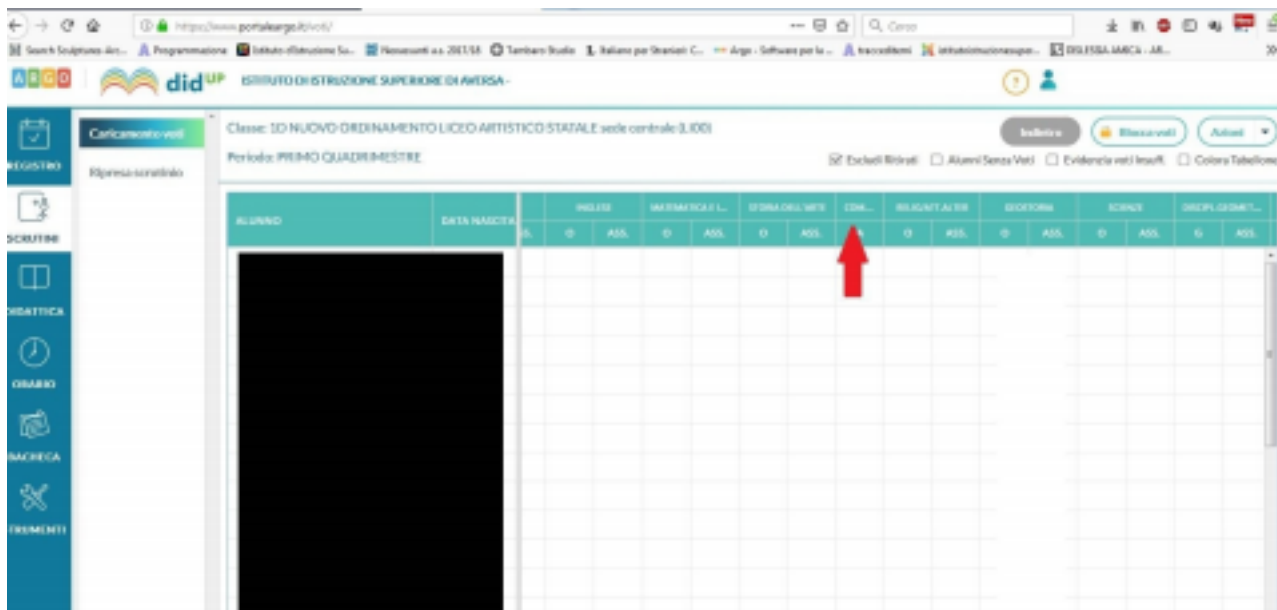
https://www.portaleargo.it/voti/

Q Cerca

Search Sculptures Ari... Programmazione Istituto d'Istruzione Su... Nessasunti a.s. 2017/18 Tambaro Studio Italiano per Stranieri C... Argo - Software per la ... traccedtemi istitutoistruzionesupe... DISLESSIA AMICA - AR...

ARGO didUP ISTITUTO DI ISTRUZIONE SUPERIORE DI AVERSA -

REGISTRO

SCRUTINI

DIDATTICA

ORARIO

BACHECA

STRUMENTI

Caricamento voti

Ripresa scrutinio

Classe: 1D NUOVO ORDINAMENTO LICEO ARTISTICO STATALE sede centrale (L1DD)

Periodo: PRIMO QUADRIMESTRE

Indietro

Blocca voti

Azioni

Escludi Ritirati Alunni Senza Voti Evidenzia voti Insuff. Colora Tabellone

| ALUNNO | DATA NASCITA | | INGLESE | | MATEMATICA E I... | | STORIA DELL'ARTE | | COM... | | RELIGIA/T.ALTER | | GEOSTORIA | | SCIENZE | | DISCIPL.GEOMET... | |
|---|---|---|---|---|---|---|---|---|---|---|---|---|---|---|---|---|---|---|
| | | S. | O | ASS. | O | ASS. | O | ASS. | O | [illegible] | O | ASS. | O | ASS. | O | ASS. | G | ASS. |